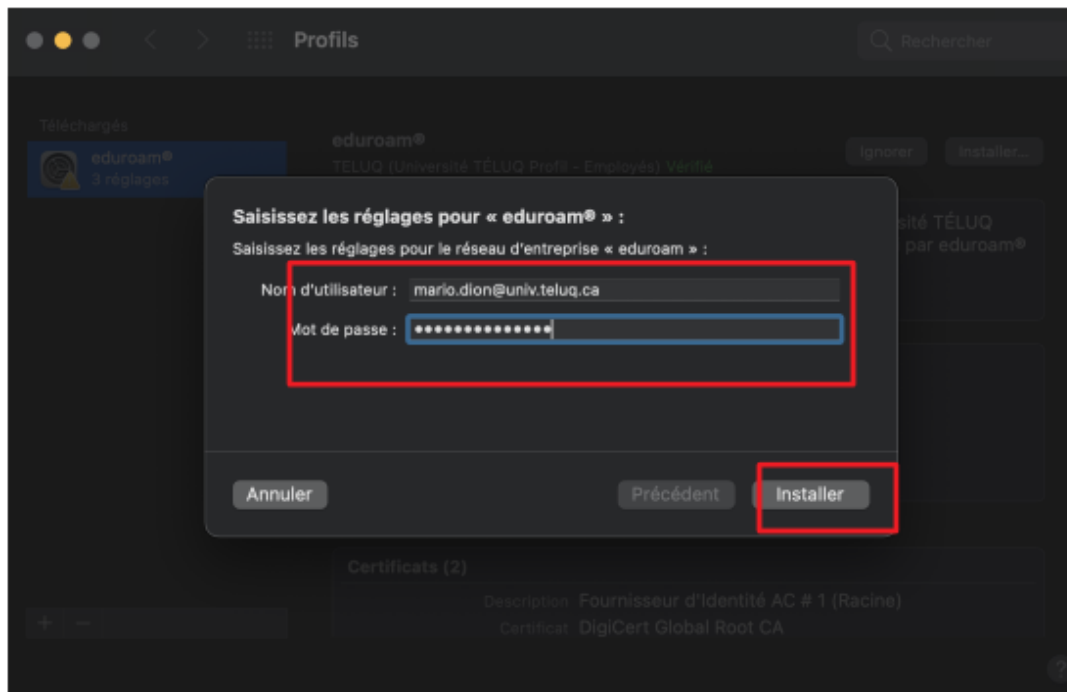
Profils

Rechercher

Téléchargés

eduroam®
3 réglages

eduroam®
TELUQ (Université TÉLUQ Profil - Employés) Vérifié

Ignorer

Installer...

sité TÉLUQ
par eduroam®

Saisissez les réglages pour « eduroam® » :

Saisissez les réglages pour le réseau d'entreprise « eduroam » :

Nom d'utilisateur : mario.dion@univ.teluq.ca

Mot de passe : ••••••••••••••

Annuler

Précédent

Installer

Certificats (2)

Description Fournisseur d'Identité AC # 1 (Racine)

Certificat DigiCert Global Root CA

+ −

?